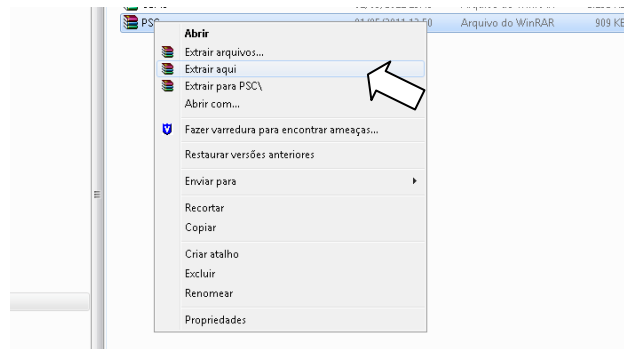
PSC 01/05/2011 12:50 Arquivo do WinRAR 909 KB

Abrir
Extrair arquivos...
Extrair aqui
Extrair para PSC\
Abrir com...
Fazer varredura para encontrar ameaças...
Restaurar versões anteriores
Enviar para
Recortar
Copiar
Criar atalho
Excluir
Renomear
Propriedades